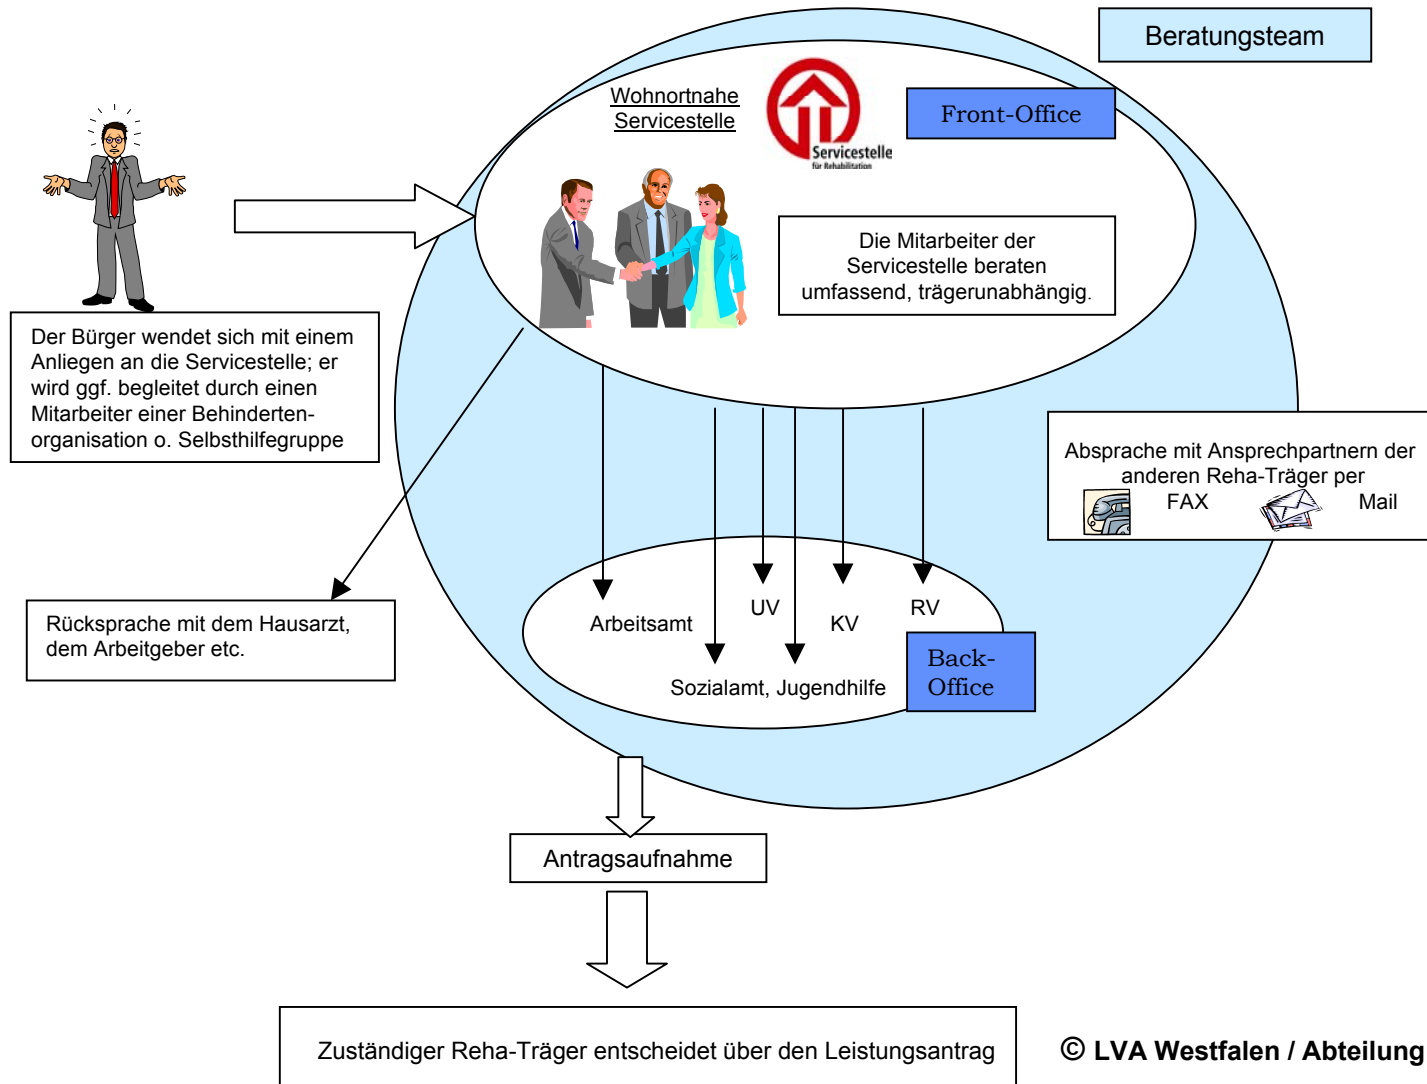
Beratungsteam

Wohnortnahe Servicestelle

Servicestelle
für Rehabilitation

Front-Office

Die Mitarbeiter der Servicestelle beraten umfassend, trägerunabhängig.

Der Bürger wendet sich mit einem Anliegen an die Servicestelle; er wird ggf. begleitet durch einen Mitarbeiter einer Behindertenorganisation o. Selbsthilfegruppe

Absprache mit Ansprechpartnern der anderen Reha-Träger per
FAX Mail

Rücksprache mit dem Hausarzt, dem Arbeitgeber etc.

Arbeitsamt

UV

KV

RV

Sozialamt, Jugendhilfe

Back-Office

Antragsaufnahme

Zuständiger Reha-Träger entscheidet über den Leistungsantrag

© LVA Westfalen / Abteilung